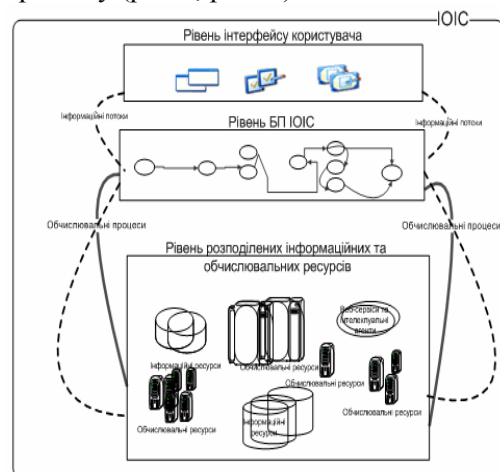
ІОІС

Рівень інтерфейсу користувача

Інформаційні потоки

Рівень БП ІОІС

Інформаційні потоки

Обчислювальні процеси

Обчислювальні процеси

Рівень розподілених інформаційних та обчислювальних ресурсів

Веб-сервіси та інтелектуальні агенти

Інформаційні ресурси

Обчислювальні ресурси

Обчислювальні ресурси

Обчислювальні ресурси

Інформаційні ресурси

Обчислювальні ресурси